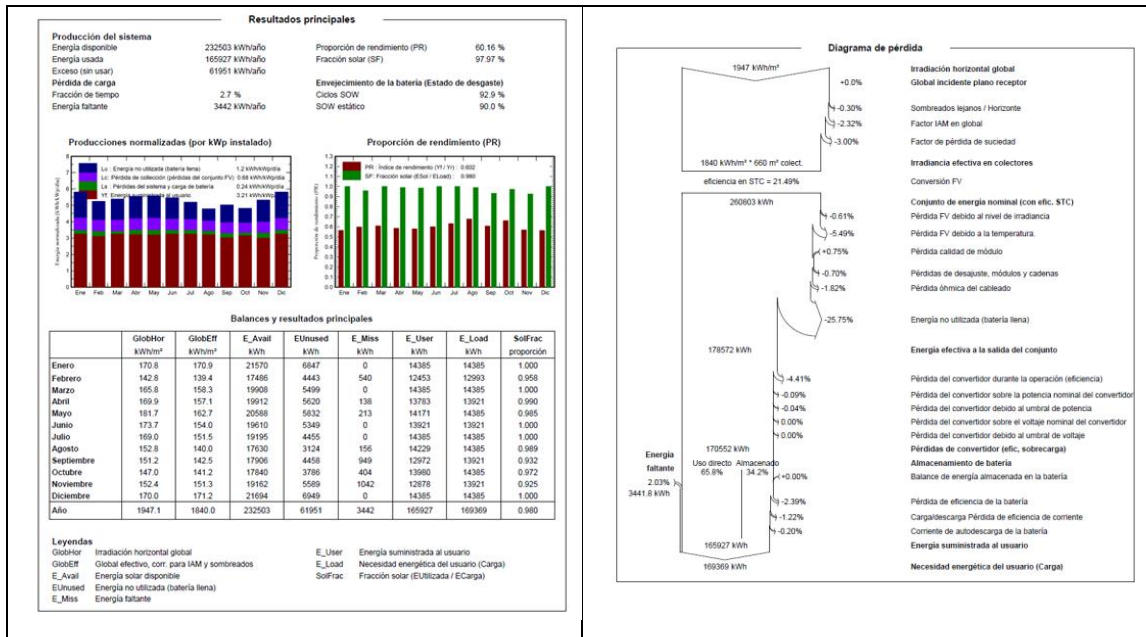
Resultados principales

Producción del sistema
Energía disponible 232503 kWh/año
Energía usada 165927 kWh/año
Exceso (sin usar) 61951 kWh/año
Proporción de rendimiento (PR) 60.16 %
Fracción solar (SF) 97.97 %

Pérdida de carga
Fracción de tiempo 2.7 %
Energía faltante 3442 kWh/año

Envejecimiento de la batería (Estado de desgaste)
Ciclos SOW 92.9 %
SOW estático 90.0 %

Producciones normalizadas (por kWp instalado)

Lu : Energía no utilizada (batería llena) 1.2 kWh/kWp/día
Lc : Pérdida de colección (pérdidas del conjunto FV) 0.68 kWh/kWp/día
Ls : Pérdidas del sistema y carga de batería 0.24 kWh/kWp/día
Yf : Energía suministrada al usuario 3.21 kWh/kWp/día

Energía normalizada [kWh/kWp/día]

Ene Feb Mar Abr May Jun Jul Ago Sep Oct Nov Dic

Proporción de rendimiento (PR)

PR : Índice de rendimiento (Yf / Yr) : 0.602
SF : Fracción solar (ESol / ELoad) : 0.980

Proporción de rendimiento (PR)

Ene Feb Mar Abr May Jun Jul Ago Sep Oct Nov Dic

Balances y resultados principales

| | GlobHor | GlobEff | E_Avail | EUnused | E_Miss | E_User | E_Load | SolFrac |
|---|---|---|---|---|---|---|---|---|
| | kWh/m² | kWh/m² | kWh | kWh | kWh | kWh | kWh | proporción |
| Enero | 170.8 | 170.9 | 21570 | 6847 | 0 | 14385 | 14385 | 1.000 |
| Febrero | 142.8 | 139.4 | 17486 | 4443 | 540 | 12453 | 12993 | 0.958 |
| Marzo | 165.8 | 158.3 | 19908 | 5499 | 0 | 14385 | 14385 | 1.000 |
| Abril | 169.9 | 157.1 | 19912 | 5620 | 138 | 13783 | 13921 | 0.990 |
| Mayo | 181.7 | 162.7 | 20588 | 5832 | 213 | 14171 | 14385 | 0.985 |
| Junio | 173.7 | 154.0 | 19610 | 5349 | 0 | 13921 | 13921 | 1.000 |
| Julio | 169.0 | 151.5 | 19195 | 4455 | 0 | 14385 | 14385 | 1.000 |
| Agosto | 152.8 | 140.0 | 17630 | 3124 | 156 | 14229 | 14385 | 0.989 |
| Septiembre | 151.2 | 142.5 | 17906 | 4458 | 949 | 12972 | 13921 | 0.932 |
| Octubre | 147.0 | 141.2 | 17840 | 3786 | 404 | 13980 | 14385 | 0.972 |
| Noviembre | 152.4 | 151.3 | 19162 | 5589 | 1042 | 12878 | 13921 | 0.925 |
| Diciembre | 170.0 | 171.2 | 21694 | 6949 | 0 | 14385 | 14385 | 1.000 |
| Año | 1947.1 | 1840.0 | 232503 | 61951 | 3442 | 165927 | 169369 | 0.980 |

Leyendas
GlobHor Irradiación horizontal global
GlobEff Global efectivo, corr. para IAM y sombreados
E_Avail Energía solar disponible
EUnused Energía no utilizada (batería llena)
E_Miss Energía faltante
E_User Energía suministrada al usuario
E_Load Necesidad energética del usuario (Carga)
SolFrac Fracción solar (EUtilizada / ECarga)

Diagrama de pérdida

1947 kWh/m² Irradiación horizontal global
+0.0% Global incidente plano receptor
-0.30% Sombreados lejanos / Horizonte
-2.32% Factor IAM en global
-3.00% Factor de pérdida de suciedad
1840 kWh/m² * 660 m² colect. Irradiancia efectiva en colectores
eficiencia en STC = 21.49% Conversión FV
260803 kWh Conjunto de energía nominal (con efic. STC)
-0.61% Pérdida FV debido al nivel de irradiancia
-5.49% Pérdida FV debido a la temperatura.
+0.75% Pérdida calidad de módulo
-0.70% Pérdidas de desajuste, módulos y cadenas
-1.82% Pérdida óhmica del cableado
-25.75% Energía no utilizada (batería llena)
178572 kWh Energía efectiva a la salida del conjunto
-4.41% Pérdida del convertidor durante la operación (eficiencia)
-0.09% Pérdida del convertidor sobre la potencia nominal del convertidor
-0.04% Pérdida del convertidor debido al umbral de potencia
0.00% Pérdida del convertidor sobre el voltaje nominal del convertidor
0.00% Pérdida del convertidor debido al umbral de voltaje
170552 kWh Pérdidas de convertidor (efic, sobrecarga)
Energía faltante
Uso directo 65.8% Almacenado 34.2% Almacenamiento de batería
2.03% 3441.8 kWh
+0.00% Balance de energía almacenada en la batería
-2.39% Pérdida de eficiencia de la batería
-1.22% Carga/descarga Pérdida de eficiencia de corriente
-0.20% Corriente de autodescarga de la batería
165927 kWh Energía suministrada al usuario
169369 kWh Necesidad energética del usuario (Carga)